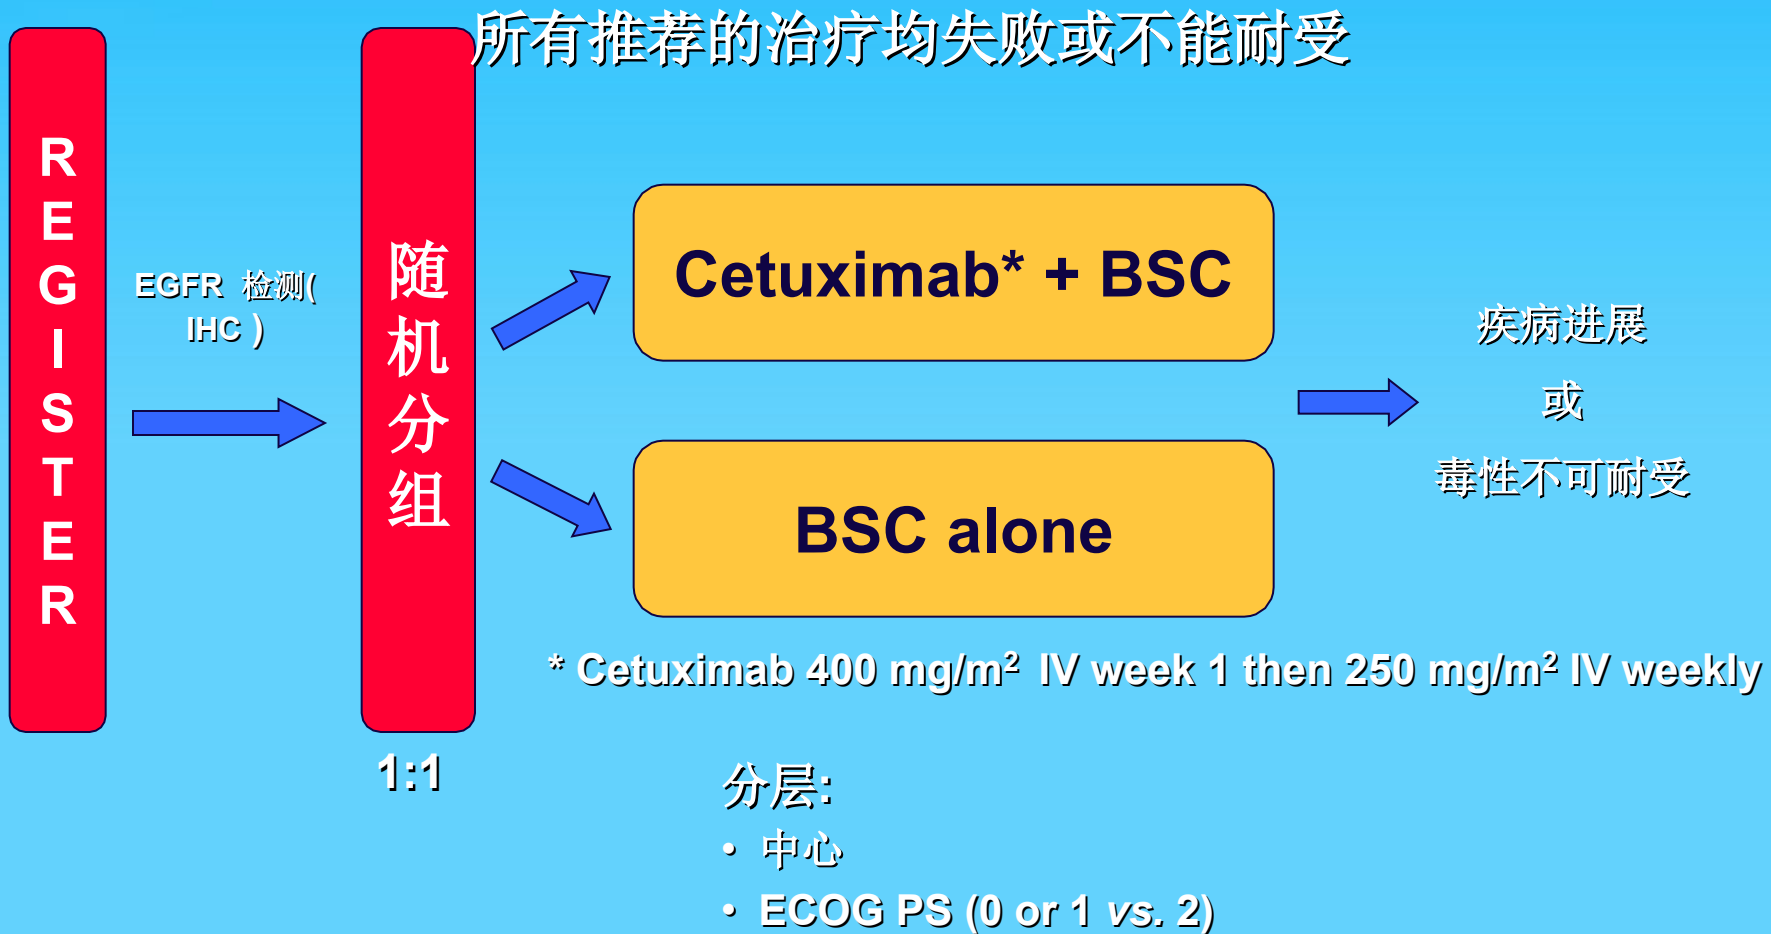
所有推荐的治疗均失败或不能耐受

REGISTER

EGFR 检测( IHC )

随机分组

1:1

Cetuximab* + BSC

BSC alone

疾病进展

或

毒性不可耐受

* Cetuximab 400 mg/m$^2$ IV week 1 then 250 mg/m$^2$ IV weekly

分层:
• 中心
• ECOG PS (0 or 1 vs. 2)